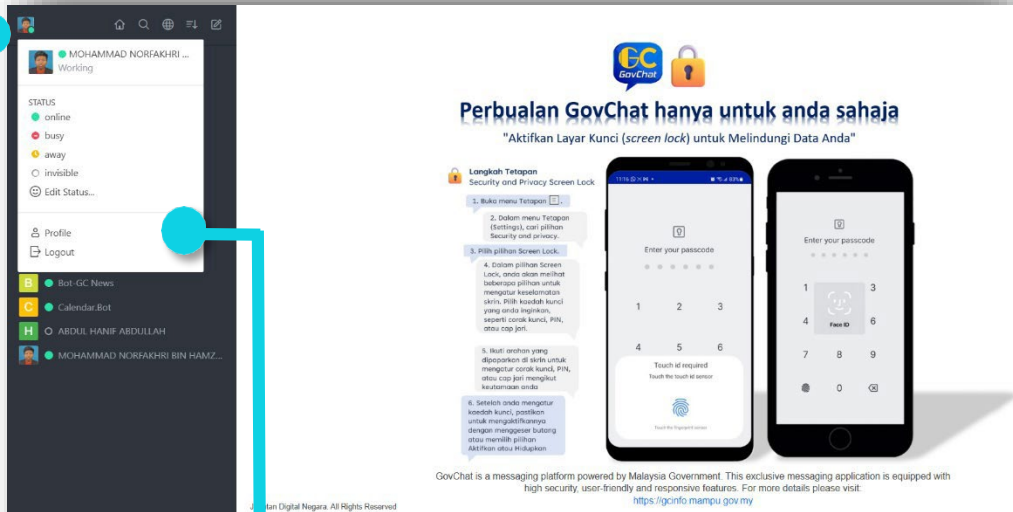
MOHAMMAD NORFAKHRI ...
Working

STATUS
online
busy
away
invisible
Edit Status...

Profile
Logout

B Bot-GC News
C Calendar.Bot
H ABDUL HANIF ABDULLAH
MOHAMMAD NORFAKHRI BIN HAMZ...

GC GovChat

Perbualan GovChat hanya untuk anda sahaja

"Aktifkan Layar Kunci (screen lock) untuk Melindungi Data Anda"

Langkah Tetapan
Security and Privacy Screen Lock

1. Buka menu Tetapan

2. Dalam menu Tetapan (Settings), cari pilihan Security and privacy.

3. Pilih pilihan Screen Lock.

4. Dalam pilihan Screen Lock, anda akan melihat beberapa pilihan untuk mengatur keselamatan skrin. Pilih kaedah kunci yang anda inginkan, seperti corak kunci, PIN, atau cap jari.

5. Ikuti arahan yang dipaparkan di skrin untuk mengatur corak kunci, PIN, atau cap jari mengikut keutamaan anda

6. Setelah anda mengatur kaedah kunci, pastikan untuk mengaktifkannya dengan menggeser butang atau memilih pilihan Aktifkan atau Hidupkan

Enter your passcode
1 2 3
4 5 6
Touch id required
Touch the touch id sensor
Touch the fingerprint sensor

Enter your passcode
1 3
4 Face ID 6
7 8 9
0

GovChat is a messaging platform powered by Malaysia Government. This exclusive messaging application is equipped with high security, user-friendly and responsive features. For more details please visit:
https://gcinfo.mampu.gov.my

J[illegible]tan Digital Negara. All Rights Reserved